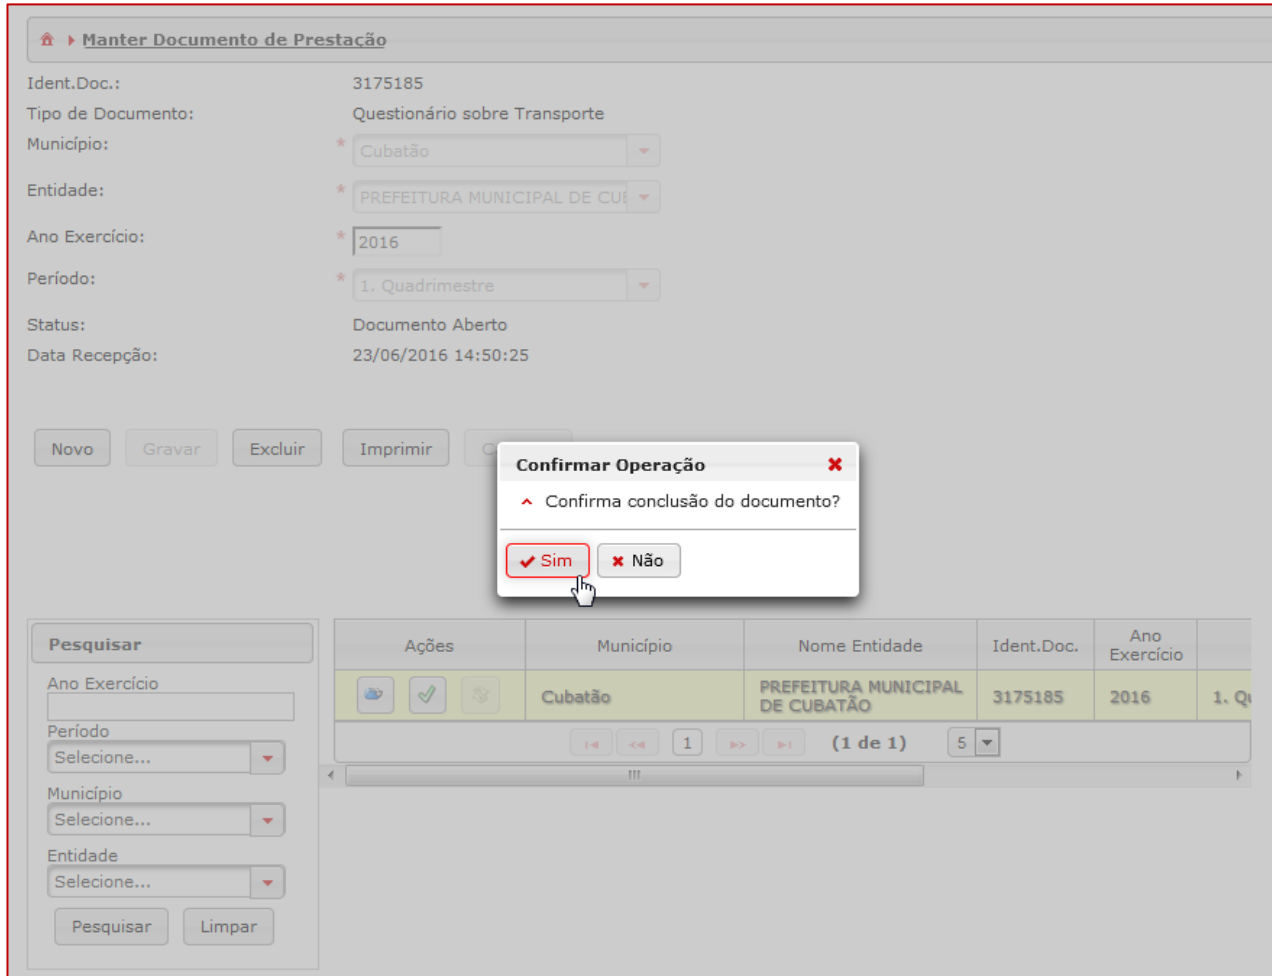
Manter Documento de Prestação

Ident.Doc.: 3175185
Tipo de Documento: Questionário sobre Transporte
Município: * Cubatão
Entidade: * PREFEITURA MUNICIPAL DE CUI
Ano Exercício: * 2016
Período: * 1. Quadrimestre
Status: Documento Aberto
Data Recepção: 23/06/2016 14:50:25

Novo Gravar Excluir Imprimir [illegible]

Confirmar Operação
Confirma conclusão do documento?
Sim Não

Pesquisar
Ano Exercício
Período
Selecione...
Município
Selecione...
Entidade
Selecione...
Pesquisar Limpar

| Ações | Município | Nome Entidade | Ident.Doc. | Ano Exercício | |
|---|---|---|---|---|---|
| | Cubatão | PREFEITURA MUNICIPAL DE CUBATÃO | 3175185 | 2016 | 1. Q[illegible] |

1 (1 de 1) 5